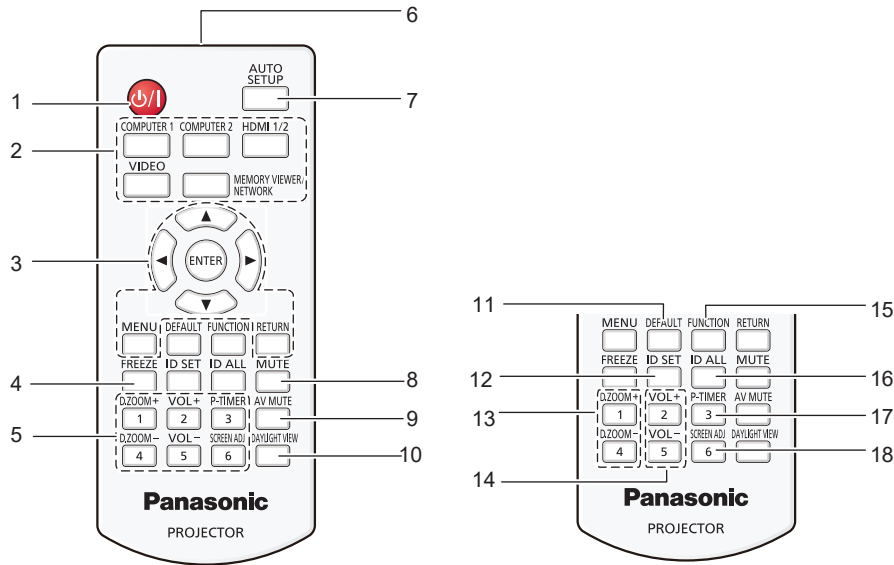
6
1
AUTO SETUP
7
2
COMPUTER 1
COMPUTER 2
HDMI 1/2
VIDEO
MEMORY VIEWER/ NETWORK
3
▲
◀
ENTER
▶
▼
MENU
DEFAULT
FUNCTION
RETURN
4
FREEZE
ID SET
ID ALL
MUTE
8
D.ZOOM +
1
VOL +
2
P-TIMER
3
AV MUTE
9
5
D.ZOOM –
4
VOL –
5
SCREEN ADJ
6
DAYLIGHT VIEW
10
Panasonic
PROJECTOR

11
DEFAULT
FUNCTION
15
MENU
RETURN
FREEZE
ID SET
ID ALL
MUTE
12
16
13
D.ZOOM +
1
VOL +
2
P-TIMER
3
AV MUTE
17
D.ZOOM –
4
VOL –
5
SCREEN ADJ
6
DAYLIGHT VIEW
18
14
Panasonic
PROJECTOR